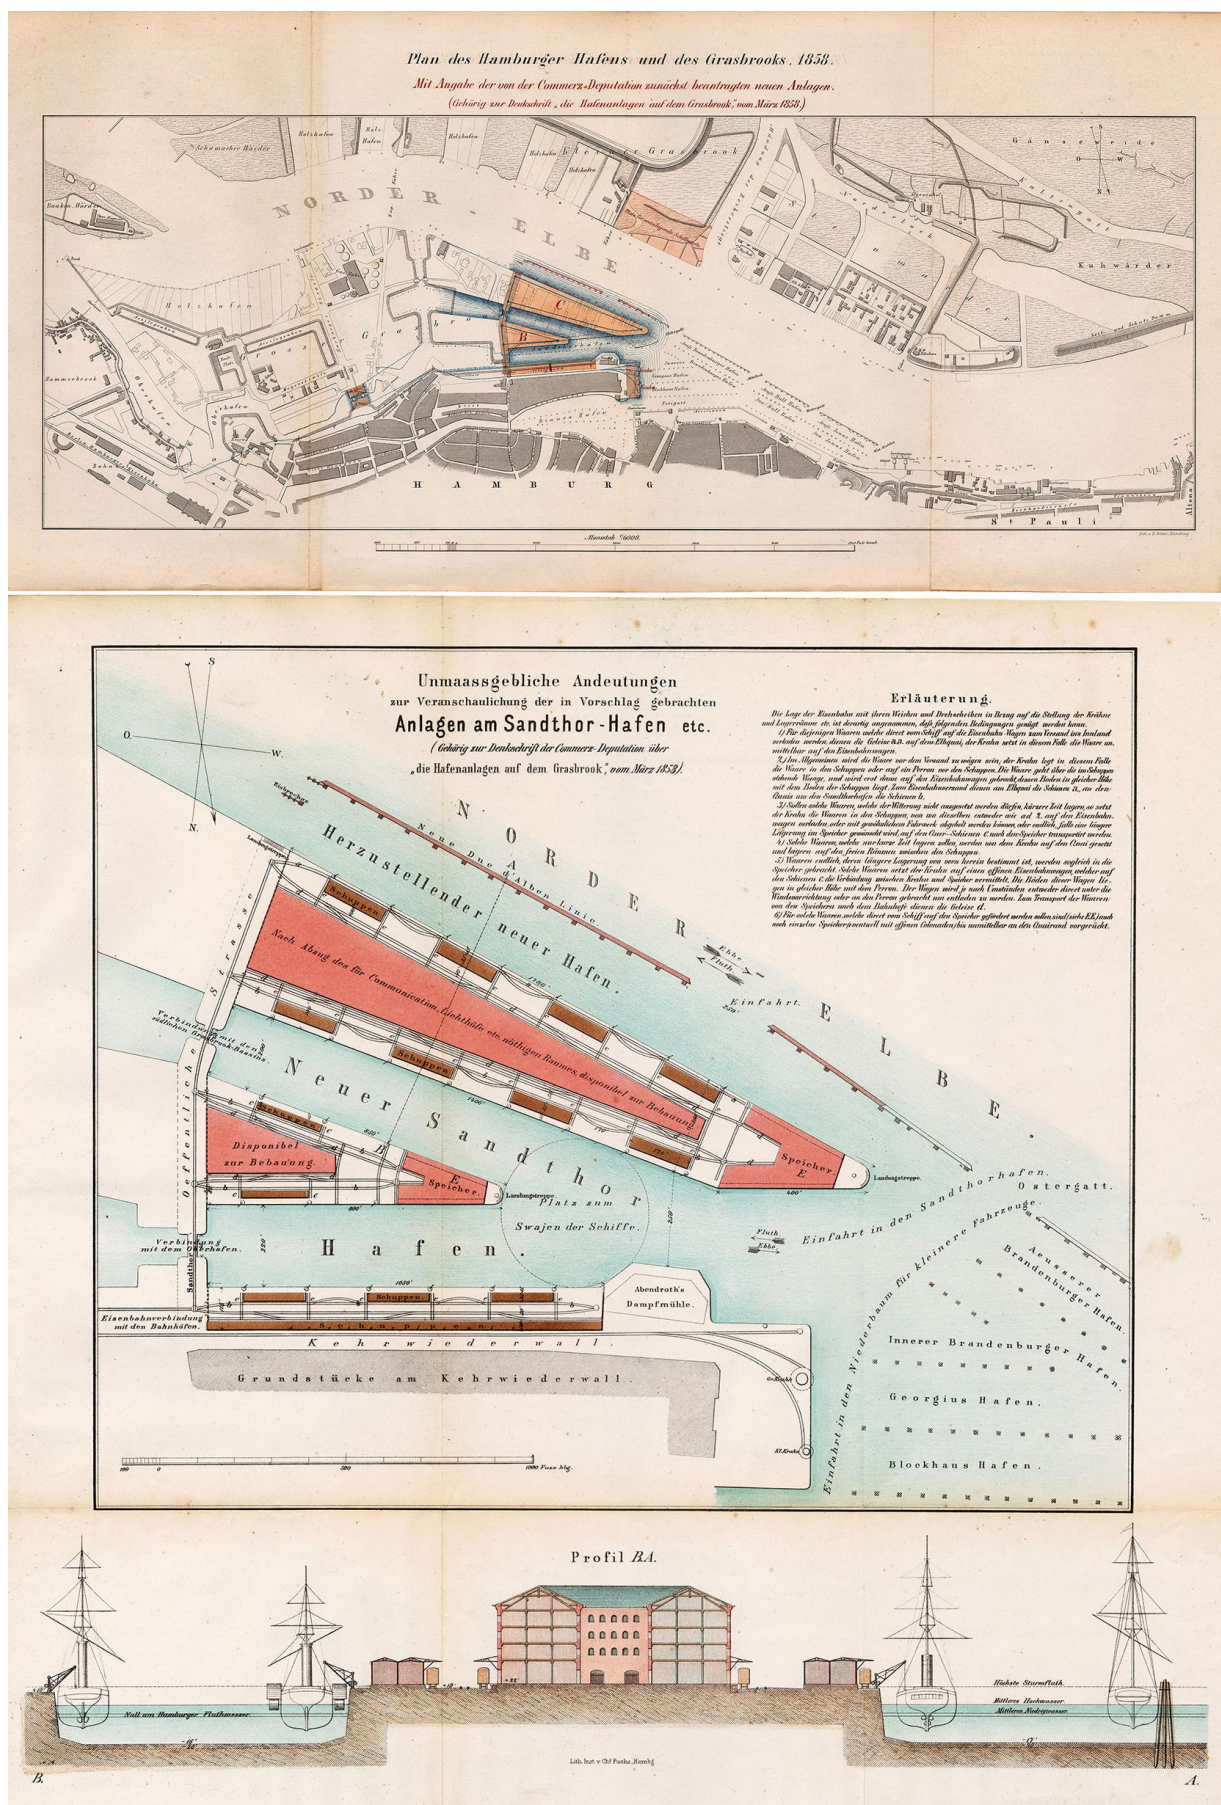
Plan des Hamburger Hafens und des Grasbrooks, 1858.

Mit Angabe der von der Commerz-Deputation zunächst beantragten neuen Anlagen.

(Gehörig zur Denkschrift „die Hafenanlagen auf dem Grasbrook" vom März 1858.)

Schumacher Wärder

Holzhafen

Holz-Hafen

Kleiner Grasbrook

Gänseweide

Banken-Wärder

NORDER - ELBE

Kuhwärder

Holzhafen

Gross Grasbrook

C

B

A

Hammerbrook

Oberhafen

HAMBURG

St Pauli

Altona

Maassstab 1/6000

Unmaassgebliche Andeutungen
zur Veranschaulichung der in Vorschlag gebrachten
Anlagen am Sandthor-Hafen etc.
(Gehörig zur Denkschrift der Commerz-Deputation über
„die Hafenanlagen auf dem Grasbrook", vom März 1858.)

S.

O.

W.

N.

Erläuterung.

Die Lage der Eisenbahn mit ihren Weichen und Drehscheiben in Bezug auf die Stellung der Krähne und Lagerräume etc. ist derartig angenommen, daß folgenden Bedingungen genügt werden kann.

1) Für diejenigen Waaren welche direct vom Schiff auf die Eisenbahn-Wagen zum Versand ins Inland verladen werden, dienen die Geleise a.a. auf dem Elbquai, der Krahn setzt in diesem Falle die Waare un-mittelbar auf den Eisenbahnwagen.

2) Im Allgemeinen wird die Waare vor dem Versand zu wägen sein, der Krahn legt in diesem Falle die Waare in den Schuppen oder auf ein Perron vor den Schuppen. Die Waare geht über die im Schuppen stehende Waage, und wird erst dann auf den Eisenbahnwagen gebracht, dessen Boden in gleicher Höhe mit dem Boden der Schuppen liegt. Zum Eisenbahnverband dienen am Elbquai die Schienen b, an den Quais am den Sandthorhafen die Schienen b.

3) Sollen solche Waaren, welche der Witterung nicht ausgesetzt werden dürfen, kürzere Zeit lagern, so setzt der Krahn die Waaren in den Schuppen, von wo dieselben entweder wie ad 2. auf den Eisenbahn-wagen verladen, oder mit gewöhnlichem Fuhrwerk abgeholt werden können, oder endlich, falls eine längere Lagerung im Speicher gewünscht wird, auf den Quer-Schienen c nach den Speicher transportirt werden.

4) Solche Waaren, welche nur kurze Zeit lagern sollen, werden von dem Krahn auf den Quai gesetzt und lagern auf den freien Räumen zwischen den Schuppen.

5) Waaren endlich, deren längere Lagerung von vorn herein bestimmt ist, werden sogleich in die Speicher gebracht. Solche Waaren setzt der Krahn auf einen offenen Eisenbahnwagen, welcher auf den Schienen c die Verbindung zwischen Krahn und Speicher vermittelt. Die Böden dieser Wagen liegen in gleicher Höhe mit dem Perron. Der Wagen wird je nach Umständen entweder direct unter die Windevorrichtung oder an den Perron gebracht um entladen zu werden. Zum Transport der Waaren von den Speichern nach dem Bahnhofe dienen die Geleise d.

6) Für solche Waaren, welche direct vom Schiff auf den Speicher gefördert werden sollen, sind (siehe E.E) auch noch einzelne Speicher eventuell mit offenen Colonaden bis unmittelbar an den Quairand vorgerückt.

NORDER ELBE

Neue Duc d'Alben Linie.

Herzustellender neuer Hafen.

Schuppen

Nach Abzug des für Communication, Lichthöfe etc. nöthigen Raumes, disponibel zur Bebauung.

Ebbe

Fluth

Einfahrt.

Strasse

Verbindung mit dem südlichen Grasbrook-Bassin.

Oeffentliche

Neuer Sandthor Hafen.

Schuppen

Disponibel zur Bebauung.

Speicher E

Speicher E

Landungstreppe.

Platz zum Swajen der Schiffe.

Einfahrt in den Sandthorhafen.

Ostergatt.

Fluth

Ebbe

Einfahrt in den Niederbaum für kleinere Fahrzeuge.

Aeusserer Brandenburger Hafen.

Innerer Brandenburger Hafen.

Georgius Hafen.

Blockhaus Hafen.

Verbindung mit dem Oberhafen.

Sandthor

Schuppen.

Schuppen.

Abendroth's Dampfmühle.

Eisenbahnverbindung mit den Bahnhöfen.

Kehrwiederwall.

Grundstücke am Kehrwiederwall.

100 0 500 1000 Fuss hbg.

Profil B.A.

Höchste Sturmfluth

Mittleres Hochwasser

Mittleres Niedrigwasser

Null am Hamburger Fluthmesser

Lith. Inst. v. Chf Fuchs, Hambg.

B.

A.